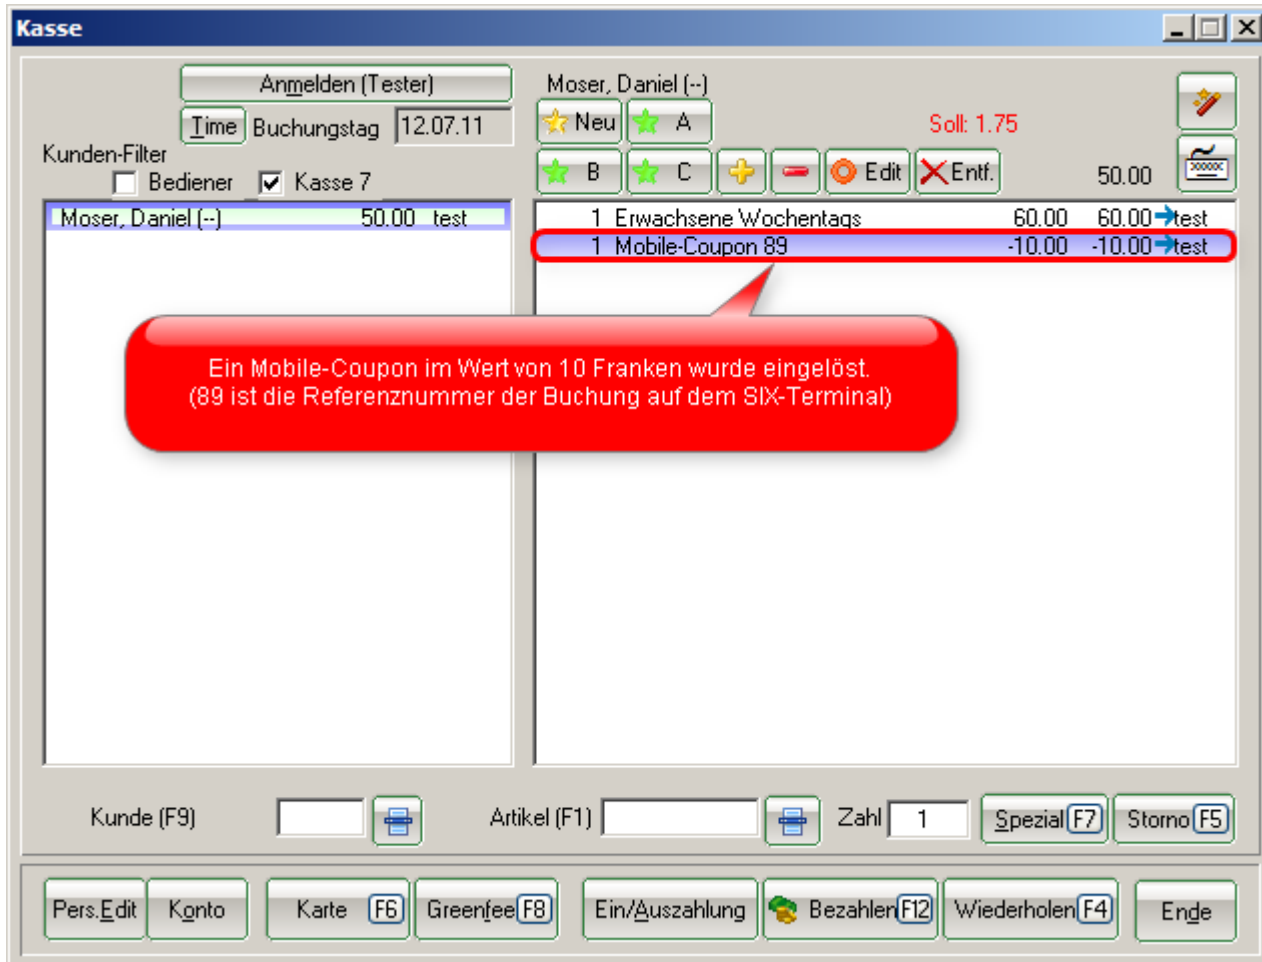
Kasse

Anmelden (Tester)

Time Buchungstag 12.07.11

Kunden-Filter

Bediener Kasse 7

Moser, Daniel (--) 50.00 test

Moser, Daniel (--)

Neu A

Soll: 1.75

B C Edit Entf.

50.00

1 Erwachsene Wochentags 60.00 60.00 test

1 Mobile-Coupon 89 -10.00 -10.00 test

Ein Mobile-Coupon im Wert von 10 Franken wurde eingelöst.
(89 ist die Referenznummer der Buchung auf dem SIX-Terminal)

Kunde (F9)

Artikel (F1)

Zahl 1

Spezial F7

Storno F5

Pers.Edit

Konto

Karte F6

Greenfee F8

Ein/Auszahlung

Bezahlen F12

Wiederholen F4

Ende